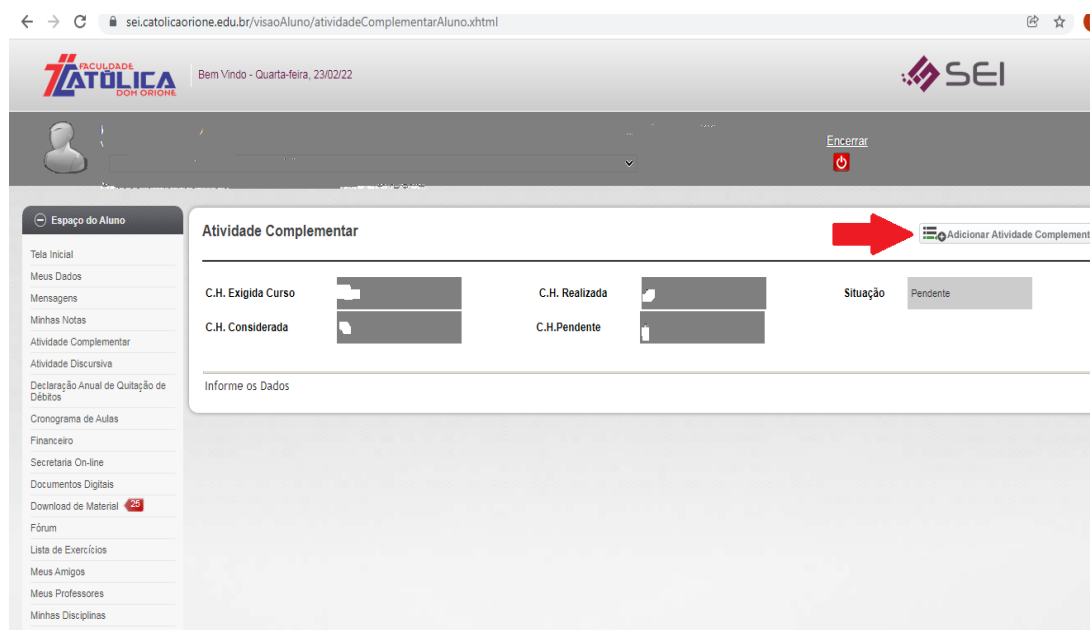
sei.catolicaorione.edu.br/visaoAluno/atividadeComplementarAluno.xhtml

FACULDADE CATÓLICA DOM ORIONE

Bem Vindo - Quarta-feira, 23/02/22

SEI

Encerrar

Espaço do Aluno

Tela Inicial
Meus Dados
Mensagens
Minhas Notas
Atividade Complementar
Atividade Discursiva
Declaração Anual de Quitação de Débitos
Cronograma de Aulas
Financeiro
Secretaria On-line
Documentos Digitais
Download de Material 25
Fórum
Lista de Exercícios
Meus Amigos
Meus Professores
Minhas Disciplinas

Atividade Complementar

Adicionar Atividade Complement

C.H. Exigida Curso

C.H. Realizada

Situação

Pendente

C.H. Considerada

C.H.Pendente

Informe os Dados